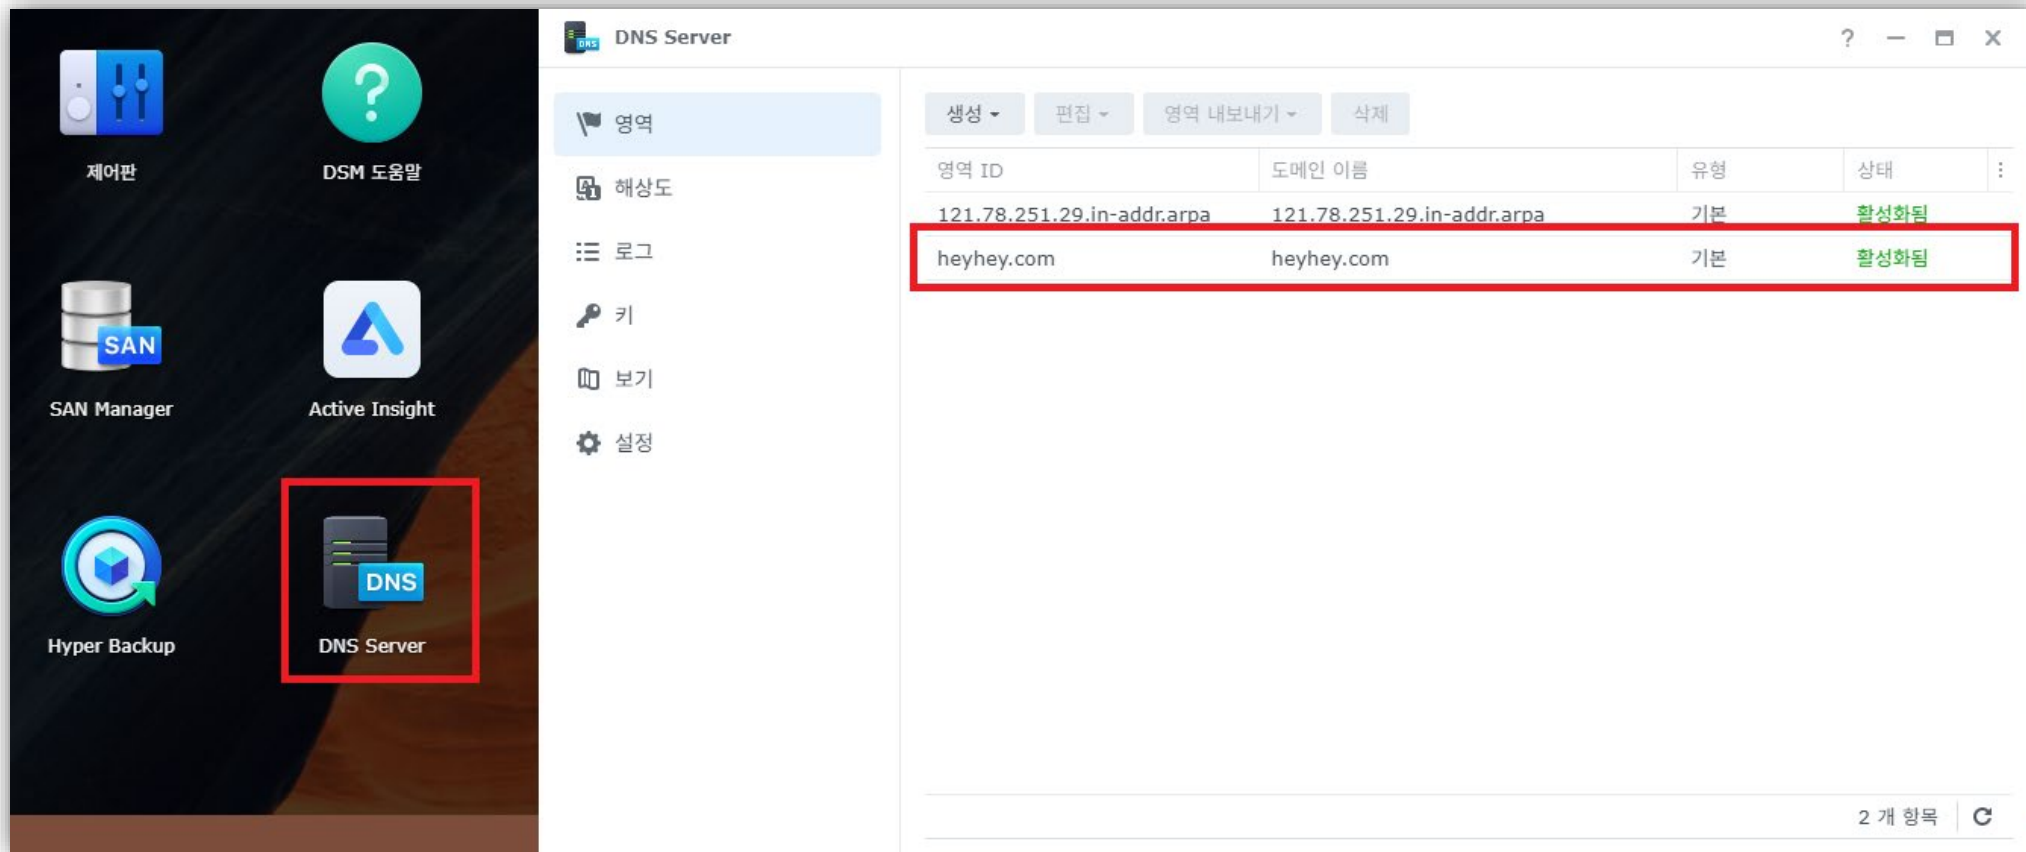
제어판

DSM 도움말

SAN

SAN Manager

Active Insight

Hyper Backup

DNS

DNS Server

DNS Server

? — ☐ ✕

영역

해상도

로그

키

보기

설정

생성 ▾ 편집 ▾ 영역 내보내기 ▾ 삭제

| 영역 ID | 도메인 이름 | 유형 | 상태 |
|---|---|---|---|
| 121.78.251.29.in-addr.arpa | 121.78.251.29.in-addr.arpa | 기본 | 활성화됨 |
| heyhey.com | heyhey.com | 기본 | 활성화됨 |

2 개 항목